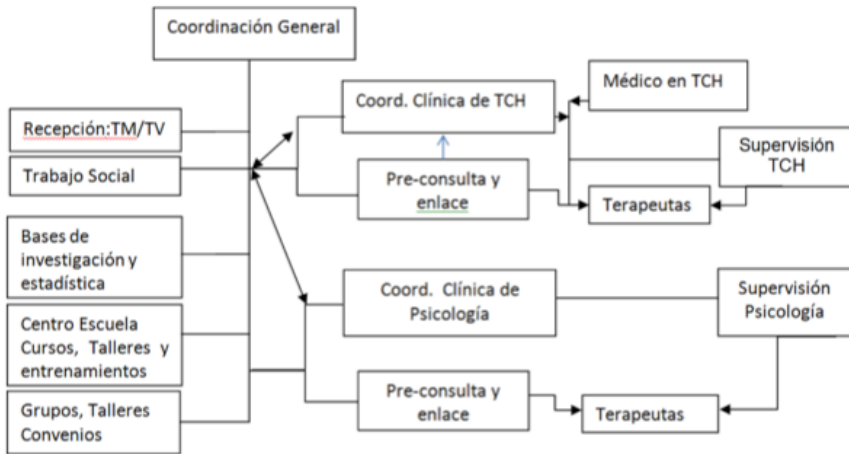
Coordinación General

Recepción:TM/TV

Trabajo Social

Bases de investigación y estadística

Centro Escuela Cursos, Talleres y entrenamientos

Grupos, Talleres Convenios

Coord. Clínica de TCH

Pre-consulta y enlace

Médico en TCH

Supervisión TCH

Terapeutas

Coord. Clínica de Psicología

Supervisión Psicología

Pre-consulta y enlace

Terapeutas